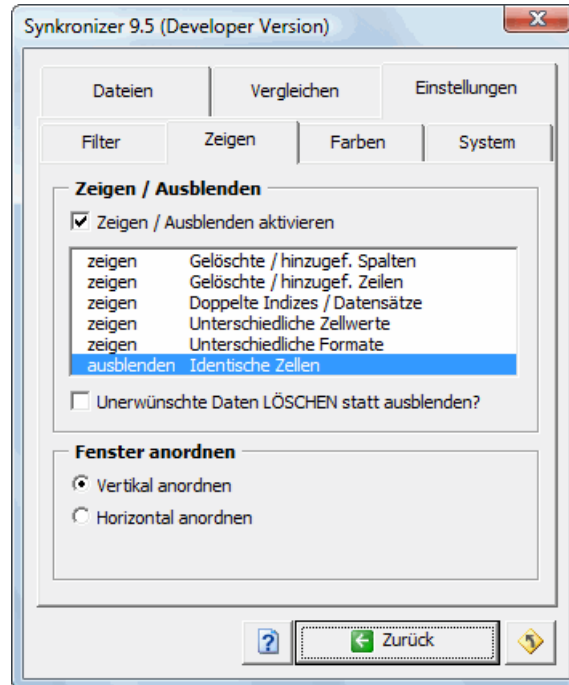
Synkronizer 9.5 (Developer Version)

Dateien | Vergleichen | Einstellungen

Filter | Zeigen | Farben | System

Zeigen / Ausblenden

Zeigen / Ausblenden aktivieren

| | |
|---|---|
| zeigen | Gelöschte / hinzugef. Spalten |
| zeigen | Gelöschte / hinzugef. Zeilen |
| zeigen | Doppelte Indizes / Datensätze |
| zeigen | Unterschiedliche Zellwerte |
| zeigen | Unterschiedliche Formate |
| ausblenden | Identische Zellen |

Unerwünschte Daten LÖSCHEN statt ausblenden?

Fenster anordnen

Vertikal anordnen

Horizontal anordnen

?

Zurück